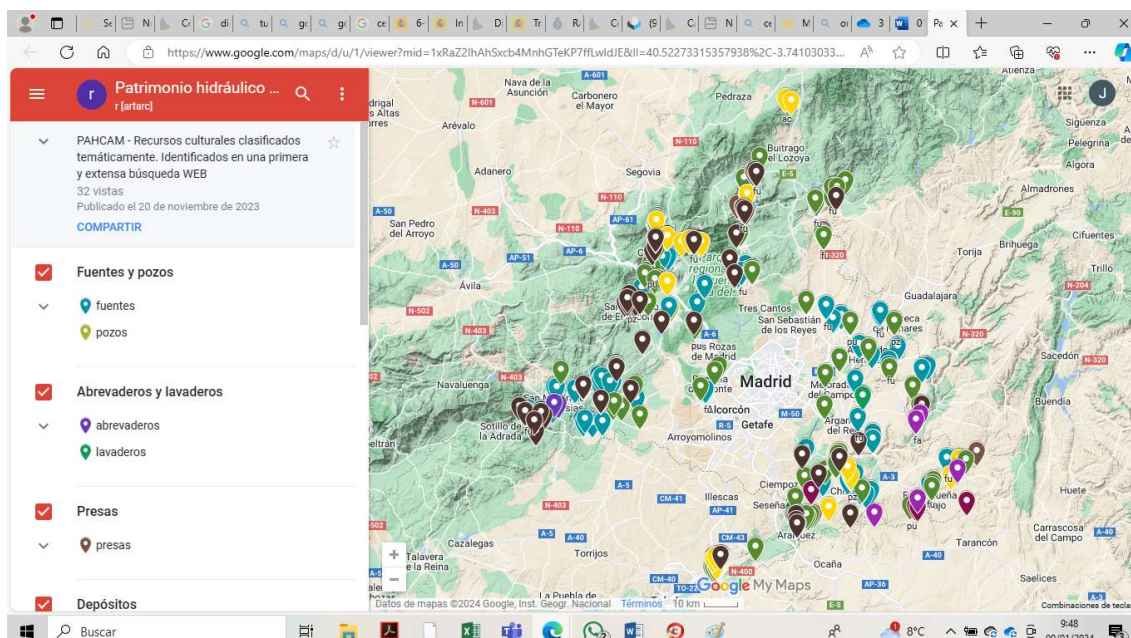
https://www.google.com/maps/d/u/1/viewer?mid=1xRaZ2IhAhSxcb4MnhGTeKP7ffLwIdJE&ll=40.52273315357938%2C-3.74103033...

Patrimonio hidráulico ...
r [artarc]

PAHCAM - Recursos culturales clasificados temáticamente. Identificados en una primera y extensa búsqueda WEB
32 vistas
Publicado el 20 de noviembre de 2023
COMPARTIR

Fuentes y pozos
fuentes
pozos

Abrevaderos y lavaderos
abrevaderos
lavaderos

Presas
presas

Depósitos

Nava de la Asunción
Carbonero el Mayor
Pedraza
Arévalo
Adanero
Segovia
Buitrago del Lozoya
San Pedro del Arroyo
Ávila
Torija
Brihuega
Cifuentes
Trillo
Sigüenza
Pelegrina
Algora
Almadrones
Guadalajara
Tres Cantos
San Sebastián de los Reyes
Madrid
Alcorcón
Getafe
Arroyomolinos
Navaluenga
Sotillo de la Adrada
Illescas
Seseña
Aranjuez
Ocaña
Torrijos
Talavera de la Reina
Cazalegas
La Puebla de
Tarancón
Carrascosa del Campo
Huete
Buendía
Sacedón
Saelices
Ciempozuelos
Chinchón
Colmenar de Oreja
Villarejo de Salvanés
Atienza
Google My Maps
Datos de mapas ©2024 Google, Inst. Geogr. Nacional Términos 10 km
Combinaciones de tecla
A-601
N-601
N-110
N-403
A-50
AP-6
AP-51
A-61
E-5
N-502
A-6
M-50
R-5
A-5
CM-41
A-40
CM-43
N-400
CM-40
TO-22
AP-36
E-90
N-204
N-320
A-3
Buscar
8°C
9:48